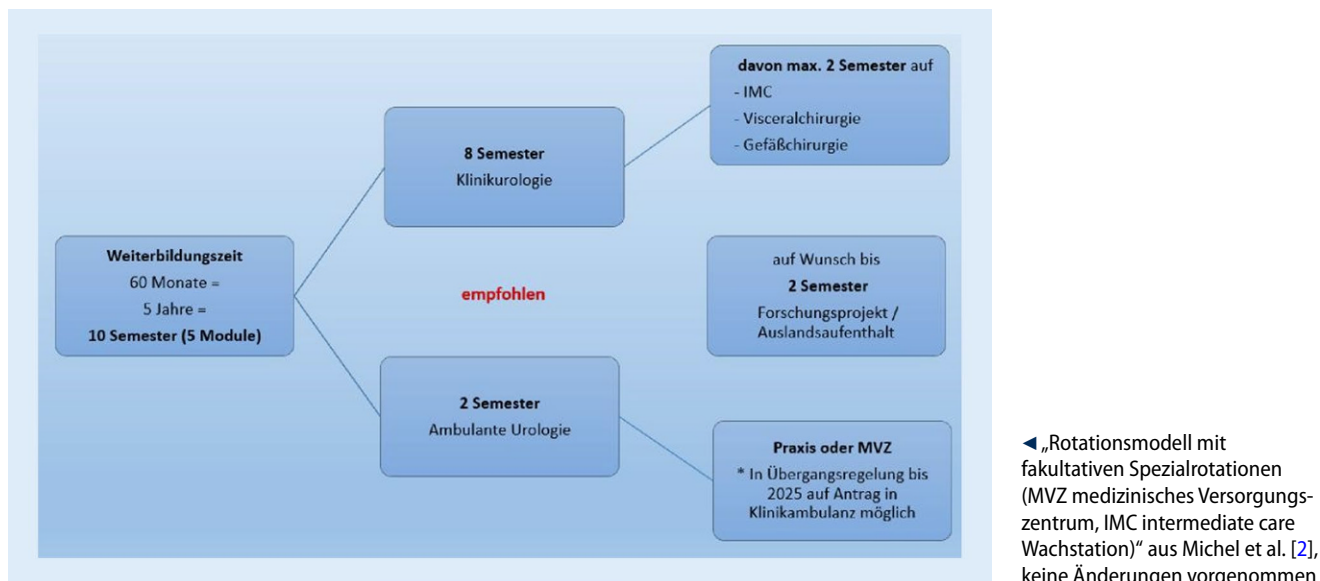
Weiterbildungszeit
60 Monate =
5 Jahre =
10 Semester (5 Module)

empfohlen

8 Semester
Klinikurologie

davon max. 2 Semester auf
- IMC
- Visceralchirurgie
- Gefäßchirurgie

auf Wunsch bis
2 Semester
Forschungsprojekt / Auslandsaufenthalt

2 Semester
Ambulante Urologie

Praxis oder MVZ
* In Übergangsregelung bis 2025 auf Antrag in Klinikambulanz möglich

◄ „Rotationsmodell mit fakultativen Spezialrotationen (MVZ medizinisches Versorgungszentrum, IMC intermediate care Wachstation)" aus Michel et al. [2], keine Änderungen vorgenommen